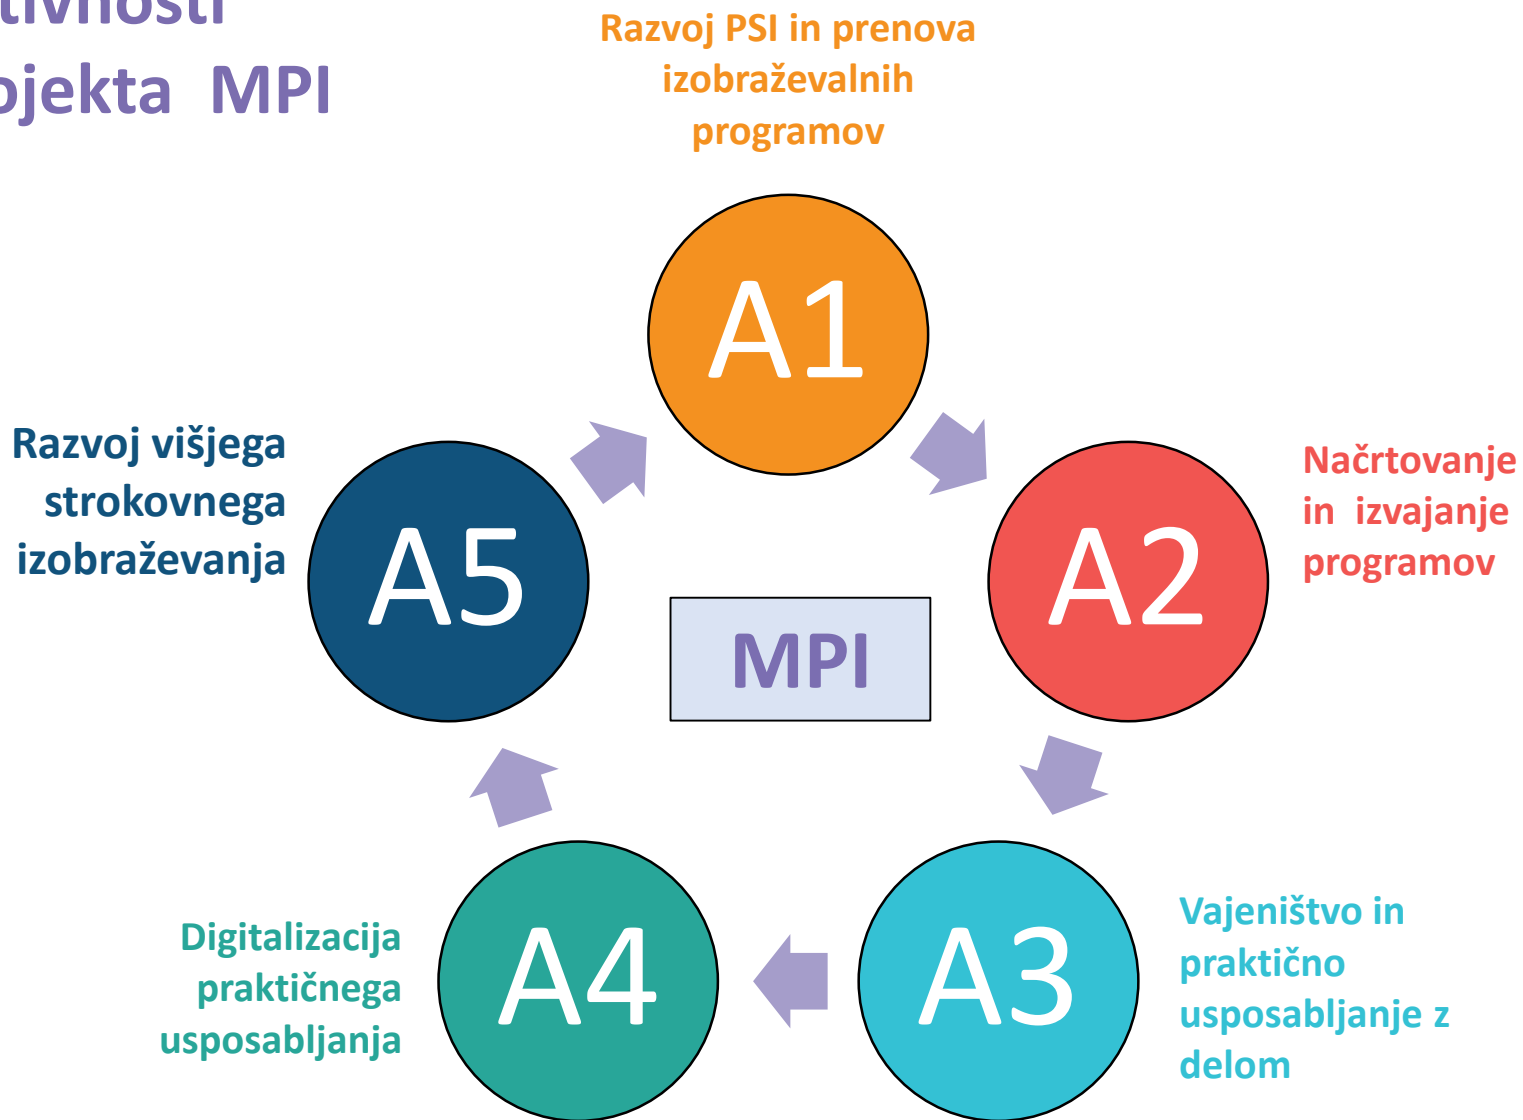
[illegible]tivnosti
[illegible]ojekta MPI

Razvoj PSI in prenova izobraževalnih programov

A1

Načrtovanje in izvajanje programov

A2

Razvoj višjega strokovnega izobraževanja

A5

MPI

Vajeništvo in praktično usposabljanje z delom

A3

Digitalizacija praktičnega usposabljanja

A4